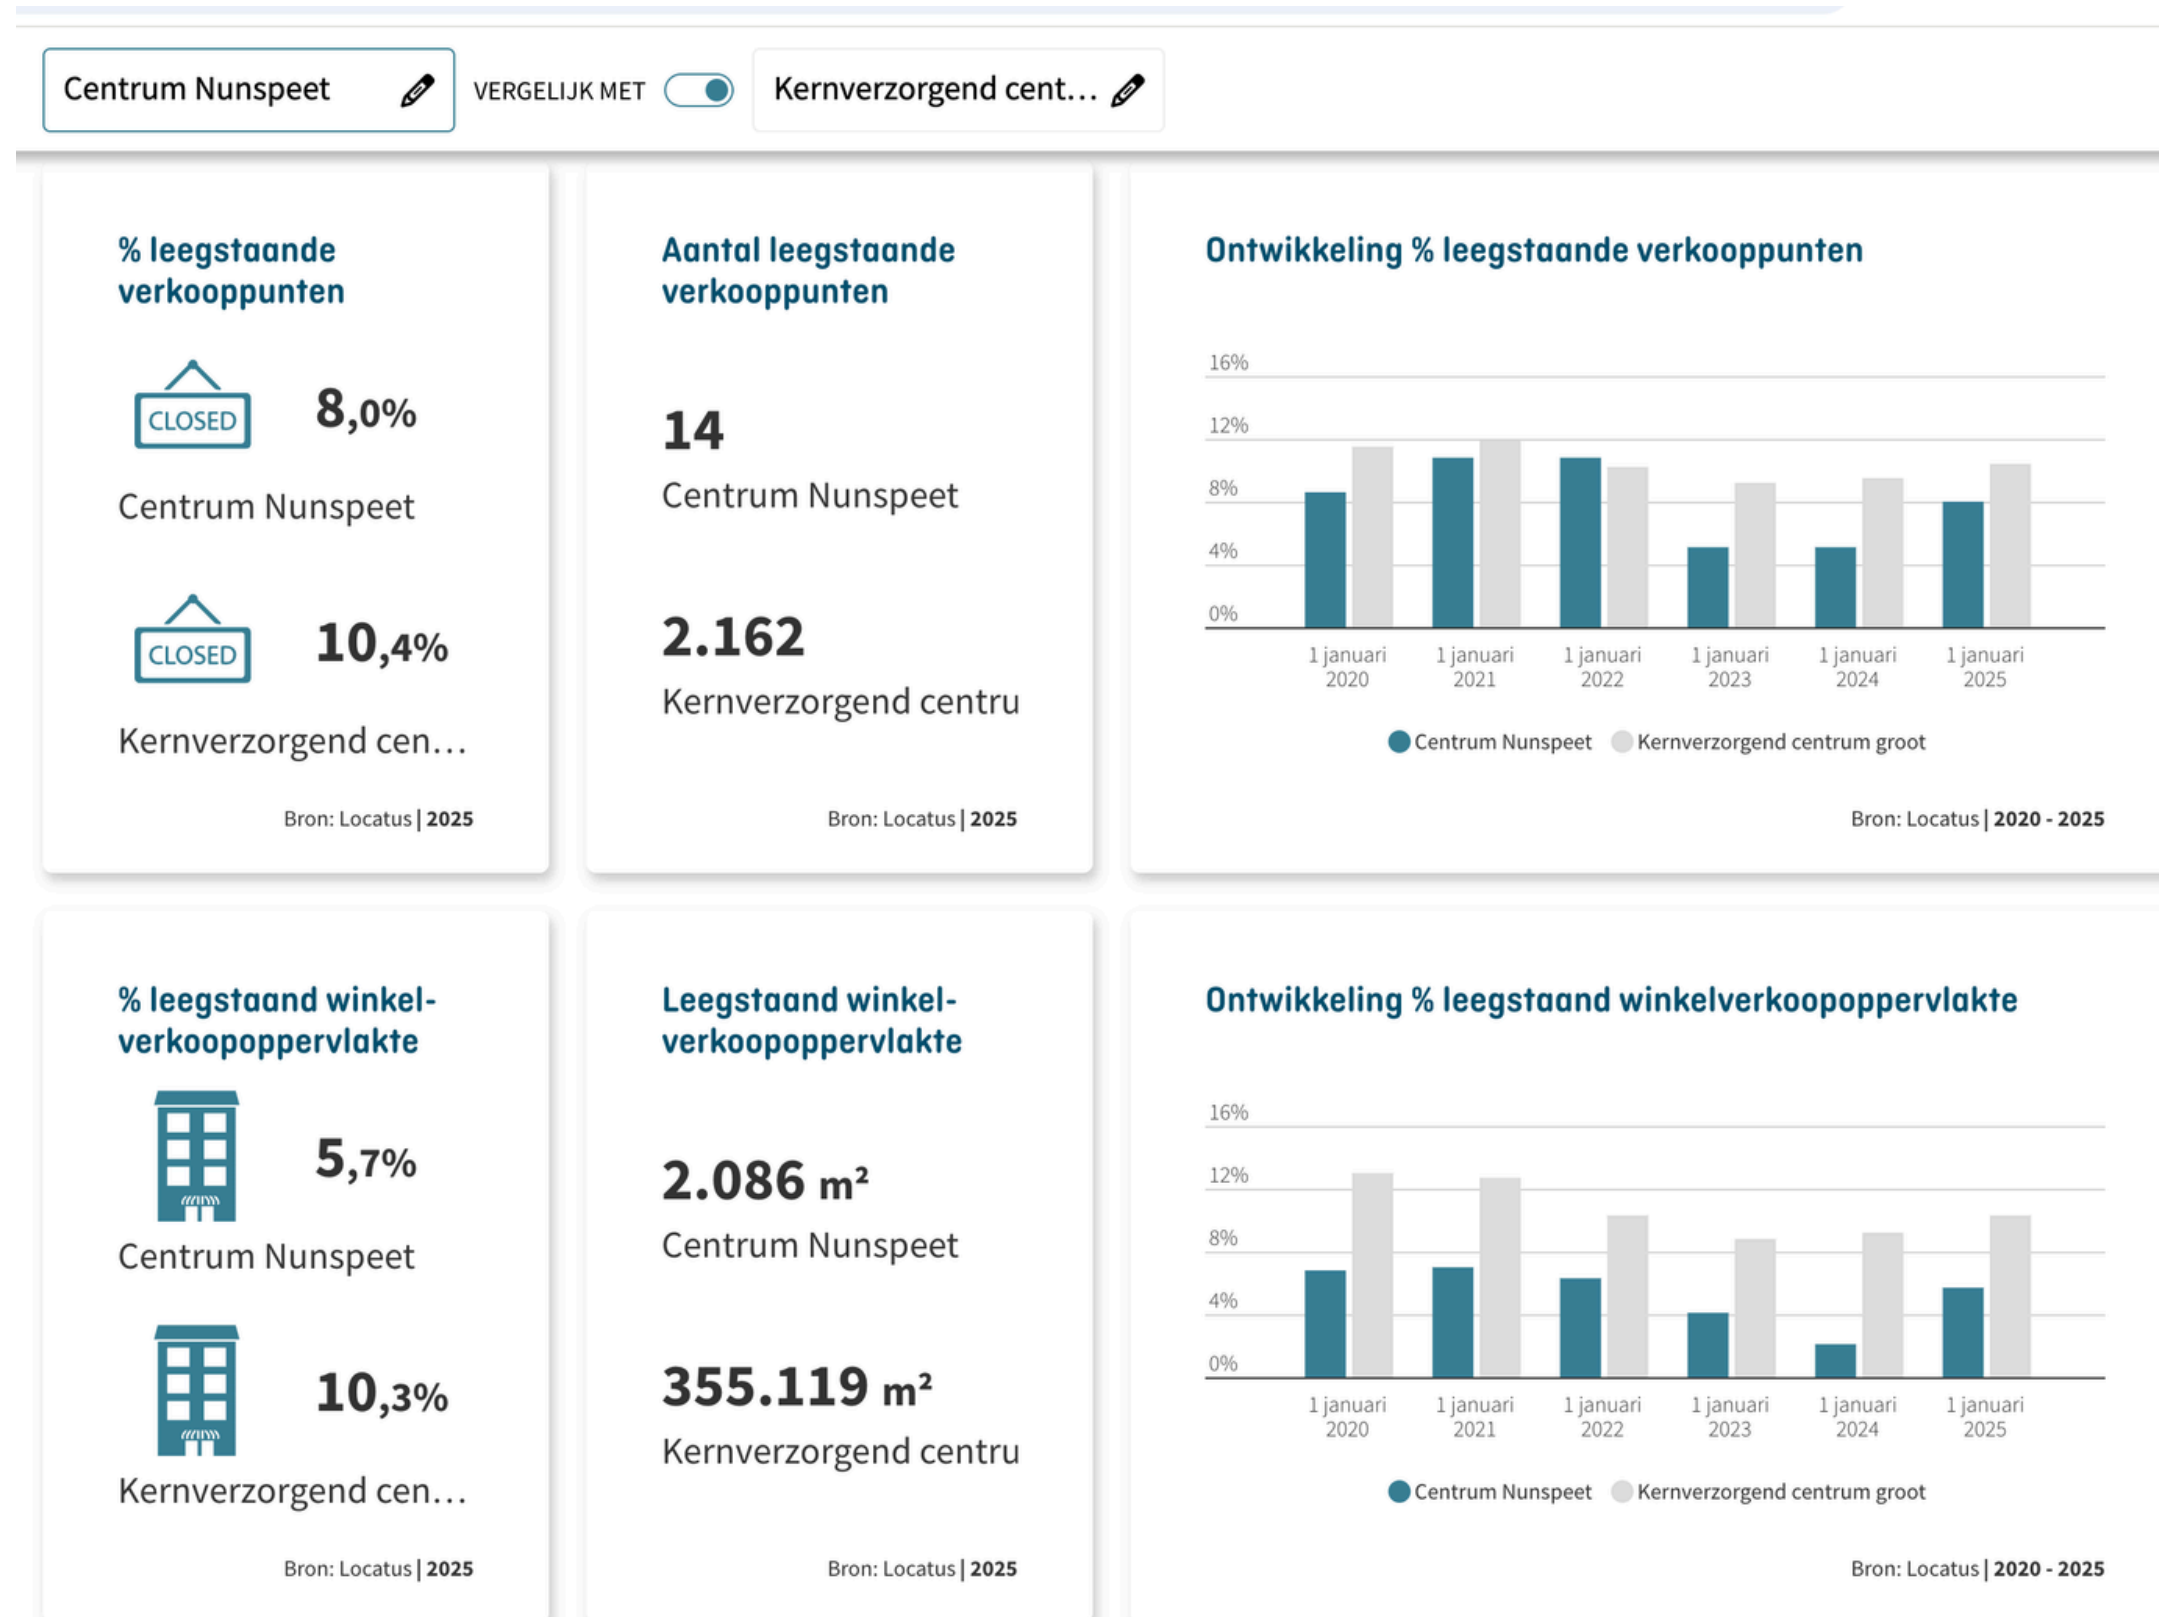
Centrum Nunspeet VERGELIJK MET Kernverzorgend cent...

% leegstaande verkooppunten

CLOSED 8,0%

Centrum Nunspeet

CLOSED 10,4%

Kernverzorgend cen...

Bron: Locatus | 2025

Aantal leegstaande verkooppunten

14

Centrum Nunspeet

2.162

Kernverzorgend centru

Bron: Locatus | 2025

Ontwikkeling % leegstaande verkooppunten

16%
12%
8%
4%
0%

1 januari 2020 1 januari 2021 1 januari 2022 1 januari 2023 1 januari 2024 1 januari 2025

Centrum Nunspeet Kernverzorgend centrum groot

Bron: Locatus | 2020 - 2025

% leegstaand winkelverkoopoppervlakte

5,7%

Centrum Nunspeet

10,3%

Kernverzorgend cen...

Bron: Locatus | 2025

Leegstaand winkelverkoopoppervlakte

2.086 m²

Centrum Nunspeet

355.119 m²

Kernverzorgend centru

Bron: Locatus | 2025

Ontwikkeling % leegstaand winkelverkoopoppervlakte

16%
12%
8%
4%
0%

1 januari 2020 1 januari 2021 1 januari 2022 1 januari 2023 1 januari 2024 1 januari 2025

Centrum Nunspeet Kernverzorgend centrum groot

Bron: Locatus | 2020 - 2025